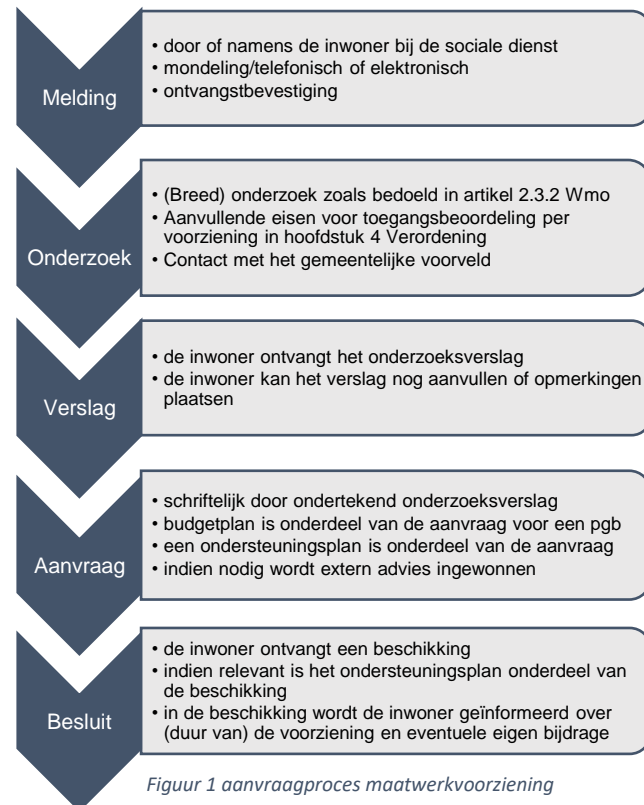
Melding

• door of namens de inwoner bij de sociale dienst
• mondeling/telefonisch of elektronisch
• ontvangstbevestiging

Onderzoek

• (Breed) onderzoek zoals bedoeld in artikel 2.3.2 Wmo
• Aanvullende eisen voor toegangsbeoordeling per voorziening in hoofdstuk 4 Verordening
• Contact met het gemeentelijke voorveld

Verslag

• de inwoner ontvangt het onderzoeksverslag
• de inwoner kan het verslag nog aanvullen of opmerkingen plaatsen

Aanvraag

• schriftelijk door ondertekend onderzoeksverslag
• budgetplan is onderdeel van de aanvraag voor een pgb
• een ondersteuningsplan is onderdeel van de aanvraag
• indien nodig wordt extern advies ingewonnen

Besluit

• de inwoner ontvangt een beschikking
• indien relevant is het ondersteuningsplan onderdeel van de beschikking
• in de beschikking wordt de inwoner geïnformeerd over (duur van) de voorziening en eventuele eigen bijdrage

Figuur 1 aanvraagproces maatwerkvoorziening